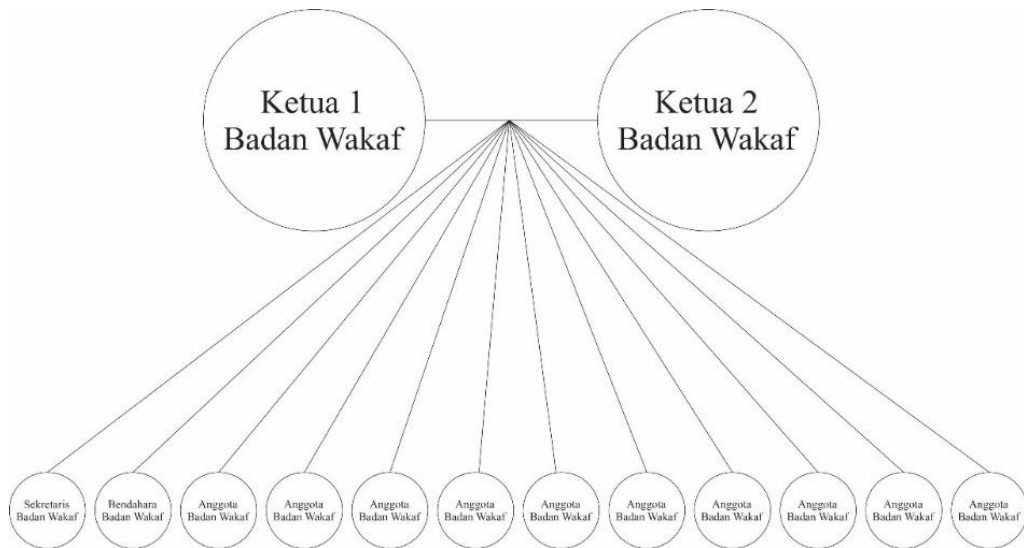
Ketua 1
Badan Wakaf

Ketua 2
Badan Wakaf

Sekretaris
Badan Wakaf

Bendahara
Badan Wakaf

Anggota
Badan Wakaf

Anggota
Badan Wakaf

Anggota
Badan Wakaf

Anggota
Badan Wakaf

Anggota
Badan Wakaf

Anggota
Badan Wakaf

Anggota
Badan Wakaf

Anggota
Badan Wakaf

Anggota
Badan Wakaf

Anggota
Badan Wakaf